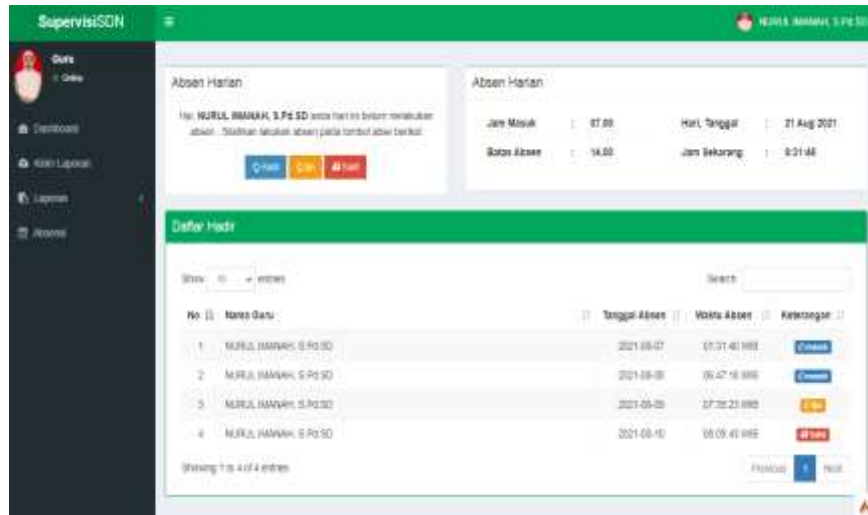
SupervisiSDN

NURUL IMANAH, S.Pd.SD

Guru
Online

Dashboard
Kirim Laporan
Laporan
Absensi

Absen Harian

Hai, NURUL IMANAH, S.Pd.SD anda hari ini belum melakukan absen . Silahkan lakukan absen pada tombol absi berikut

Hadir Izin Sakit

Absen Harian

Jam Masuk : 07.00
Batas Absen : 14.00
Hari, Tanggal : 21 Aug 2021
Jam Sekarang : 8:31:46

Daftar Hadir

Show 10 entries

Search:

| No | Nama Guru | Tanggal Absen | Waktu Absen | Keterangan |
|---|---|---|---|---|
| 1 | NURUL IMANAH, S.Pd.SD | 2021-08-07 | 07:31:40 WIB | Hadir |
| 2 | NURUL IMANAH, S.Pd.SD | 2021-08-08 | 06:47:16 WIB | Hadir |
| 3 | NURUL IMANAH, S.Pd.SD | 2021-08-09 | 07:35:23 WIB | Izin |
| 4 | NURUL IMANAH, S.Pd.SD | 2021-08-10 | 08:09:45 WIB | Sakit |

Showing 1 to 4 of 4 entries

Previous 1 Next